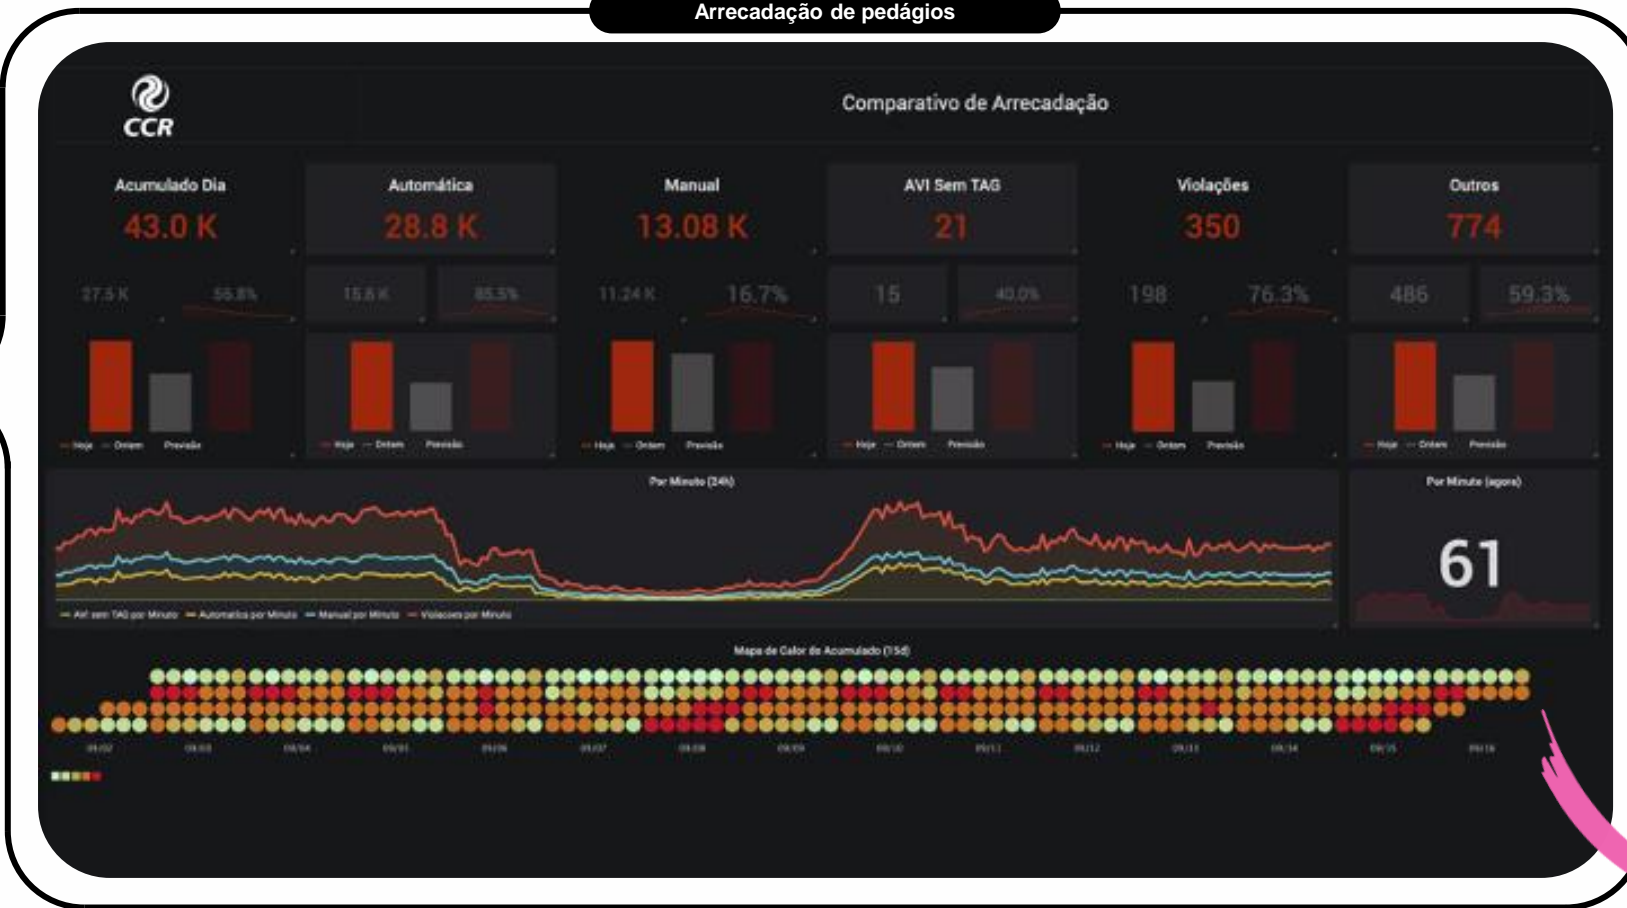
Arrecadação de pedágios

CCR

Comparativo de Arrecadação

Acumulado Dia
43.0 K

Automática
28.8 K

Manual
13.08 K

AVI Sem TAG
21

Violações
350

Outros
774

27.5 K
56.8%

15.6 K
85.5%

11.24 K
16.7%

15
40.0%

198
76.3%

486
59.3%

Hoje Ontem Previsão

Hoje Ontem Previsão

Hoje Ontem Previsão

Hoje Ontem Previsão

Hoje Ontem Previsão

Hoje Ontem Previsão

Por Minuto (24h)

AVI sem TAG por Minuto Automatica por Minuto Manual por Minuto Violacoes por Minuto

Por Minuto (agora)

61

Mapa de Calor de Acumulado (15d)

09/02 09/03 09/04 09/05 09/06 09/07 09/08 09/09 09/10 09/11 09/12 09/13 09/14 09/15 09/16